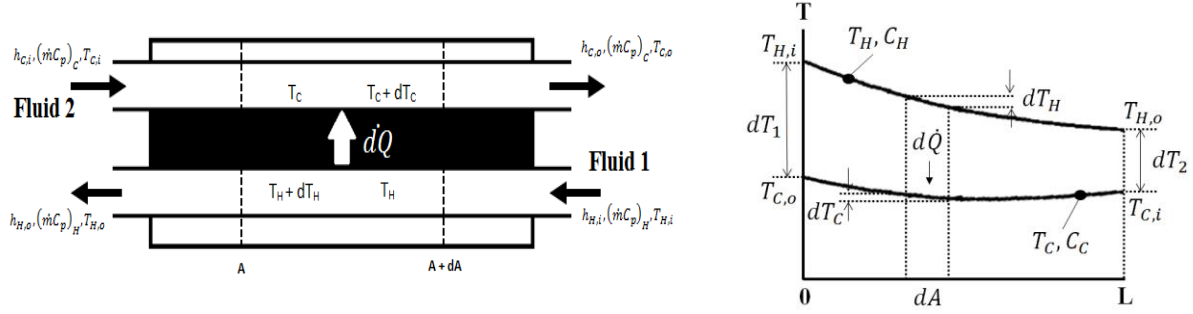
$h_{C,i}, (\dot{m}C_p)_C, T_{C,i}$

$h_{C,o}, (\dot{m}C_p)_C, T_{C,o}$

Fluid 2

$T_C$

$T_C + dT_C$

$d\dot{Q}$

Fluid 1

$T_H + dT_H$

$T_H$

$h_{H,o}, (\dot{m}C_p)_H, T_{H,o}$

$h_{H,i}, (\dot{m}C_p)_H, T_{H,i}$

A

A + dA

T

$T_{H,i}$

$T_H, C_H$

$dT_H$

$T_{H,o}$

$dT_1$

$d\dot{Q}$

$dT_2$

$T_{C,o}$

$dT_C$

$T_{C,i}$

$T_C, C_C$

0

$dA$

L